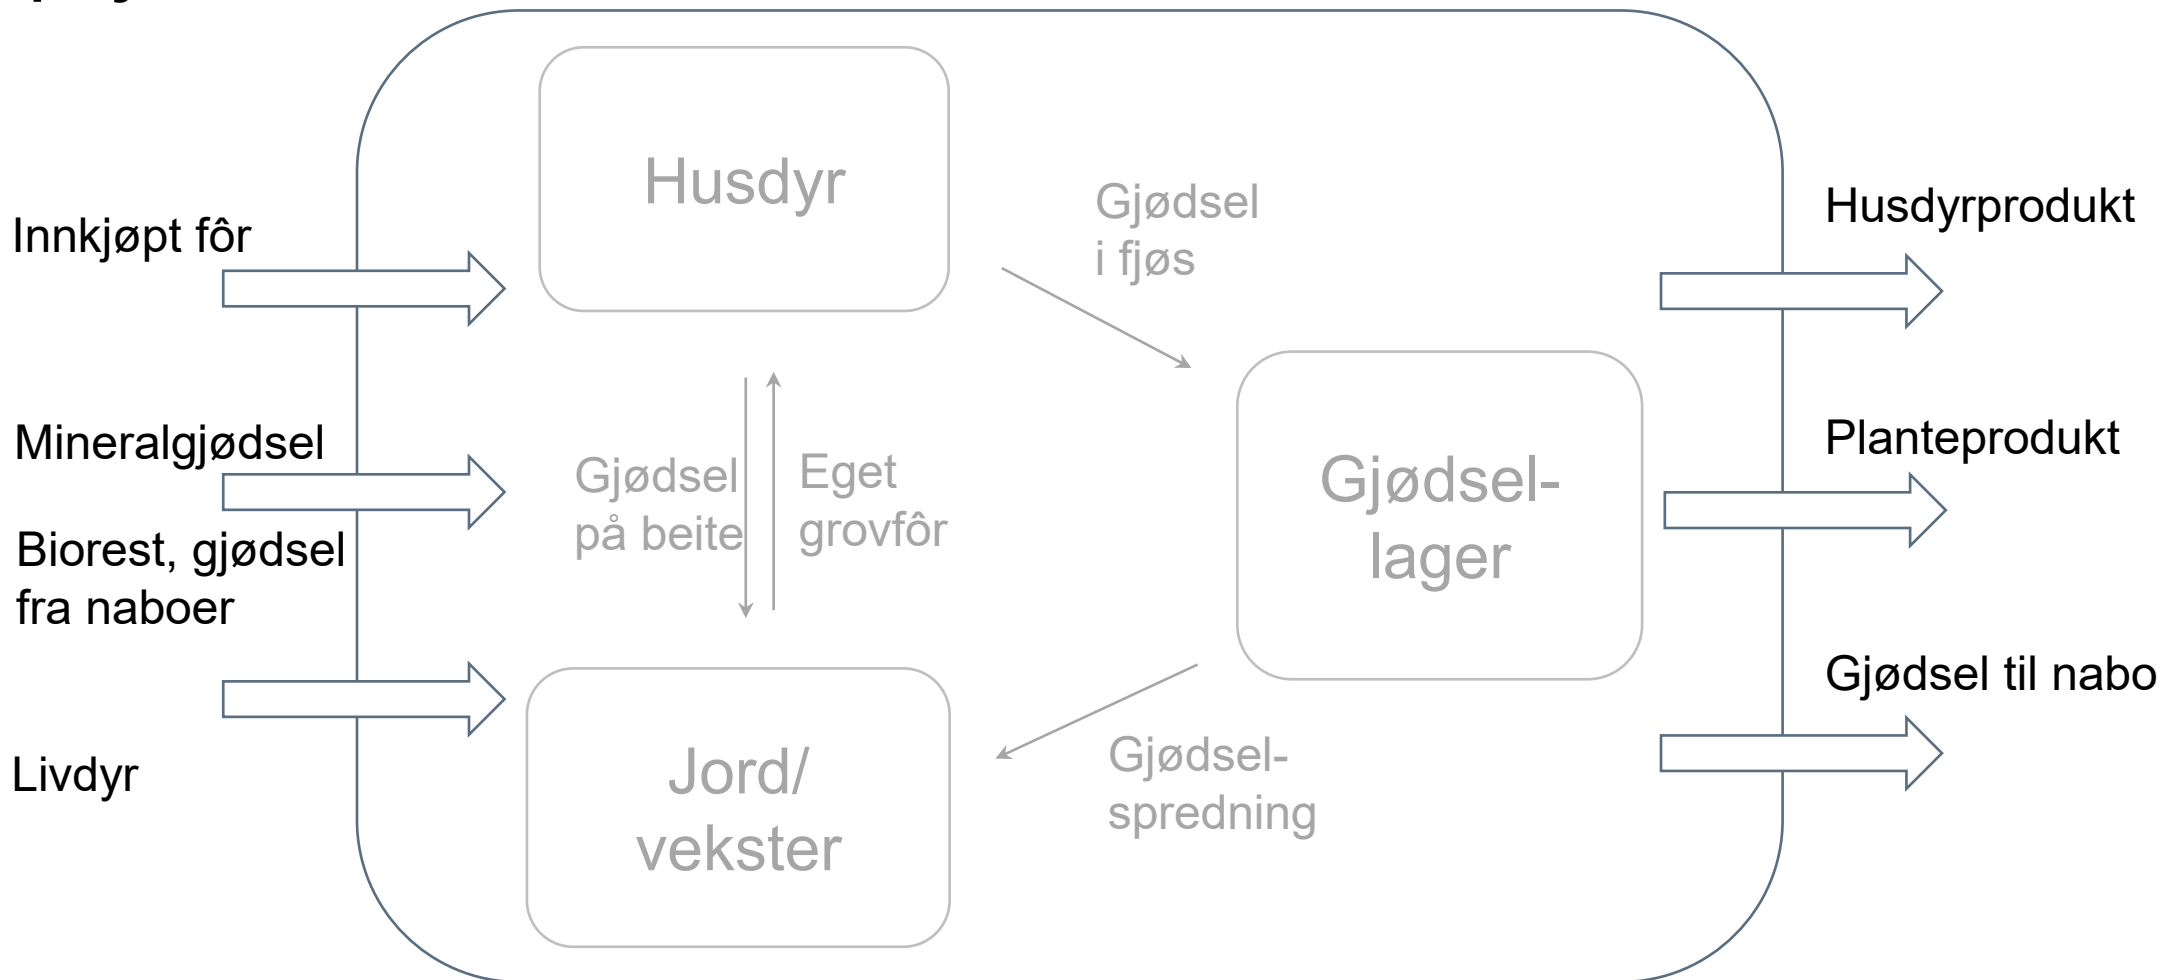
Innkjøpt fôr

Mineralgjødsel

Biorest, gjødsel fra naboer

Livdyr

Husdyr

Gjødsel i fjøs

Gjødsel på beite

Eget grovfôr

Gjødsellager

Gjødselspredning

Jord/ vekster

Husdyrprodukt

Planteprodukt

Gjødsel til nabo